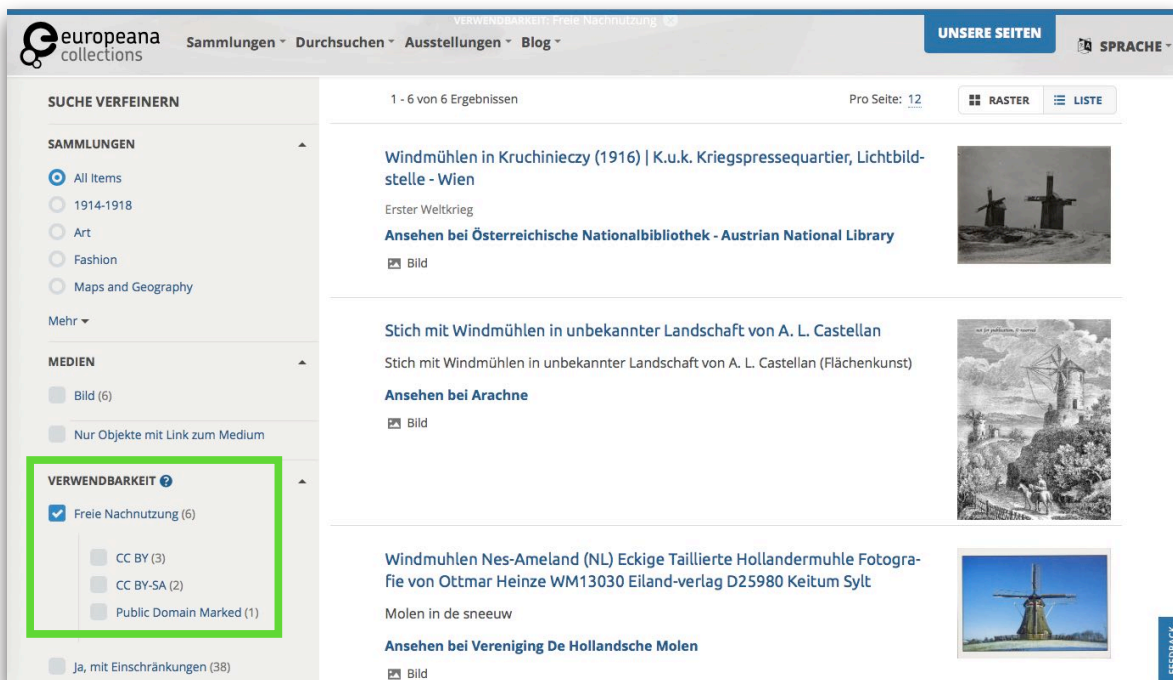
europeana collections

Sammlungen Durchsuchen Ausstellungen Blog

VERWENDBARKEIT: Freie Nachnutzung

UNSERE SEITEN

SPRACHE

SUCHE VERFEINERN

SAMMLUNGEN

All Items
1914-1918
Art
Fashion
Maps and Geography

Mehr

MEDIEN

Bild (6)

Nur Objekte mit Link zum Medium

VERWENDBARKEIT

Freie Nachnutzung (6)

CC BY (3)
CC BY-SA (2)
Public Domain Marked (1)

Ja, mit Einschränkungen (38)

1 - 6 von 6 Ergebnissen

Pro Seite: 12

RASTER

LISTE

Windmühlen in Kruchinieczy (1916) | K.u.k. Kriegspressequartier, Lichtbildstelle - Wien

Erster Weltkrieg

Ansehen bei Österreichische Nationalbibliothek - Austrian National Library

Bild

Stich mit Windmühlen in unbekannter Landschaft von A. L. Castellan

Stich mit Windmühlen in unbekannter Landschaft von A. L. Castellan (Flächenkunst)

Ansehen bei Arachne

Bild

Windmuhlen Nes-Ameland (NL) Eckige Taillierte Hollandermuhle Fotografie von Ottmar Heinze WM13030 Eiland-verlag D25980 Keitum Sylt

Molen in de sneeuw

Ansehen bei Vereniging De Hollandsche Molen

Bild

FEEDBACK